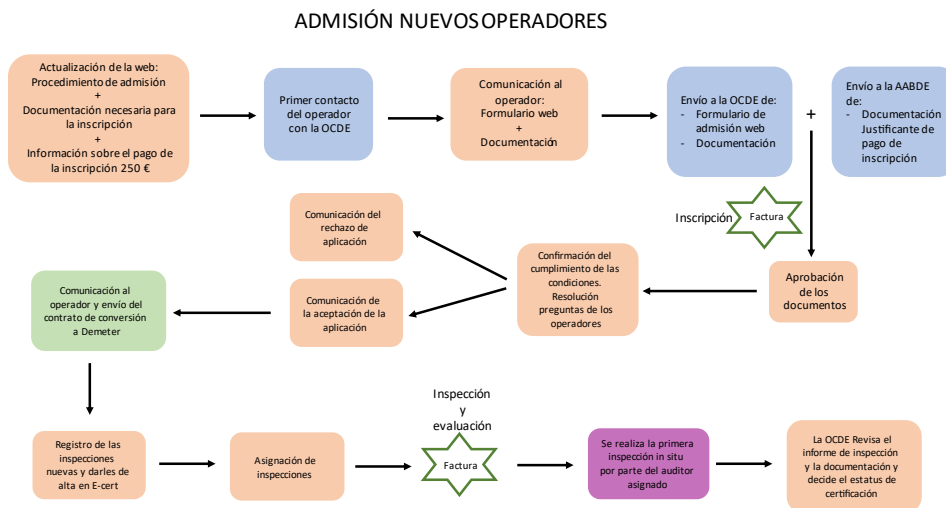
ADMISIÓN NUEVOSOPERADORES

Actualización de la web: Procedimiento de admisión + Documentación necesaria para la inscripción + Información sobre el pago de la inscripción 250 €

Primer contacto del operador con la OCDE

Comunicación al operador: Formulario web + Documentación

Envío a la OCDE de:
- Formulario de admisión web
- Documentación

+

Envío a la AABDE de:
- Documentación Justificante de pago de inscripción

Inscripción

Factura

Comunicación del rechazo de aplicación

Confirmación del cumplimiento de las condiciones. Resolución preguntas de los operadores

Aprobación de los documentos

Comunicación al operador y envío del contrato de conversión a Demeter

Comunicación de la aceptación de la aplicación

Registro de las inspecciones nuevas y darles de alta en E-cert

Asignación de inspecciones

Inspección y evaluación

Factura

Se realiza la primera inspección in situ por parte del auditor asignado

La OCDE Revisa el informe de inspección y la documentación y decide el estatus de certificación